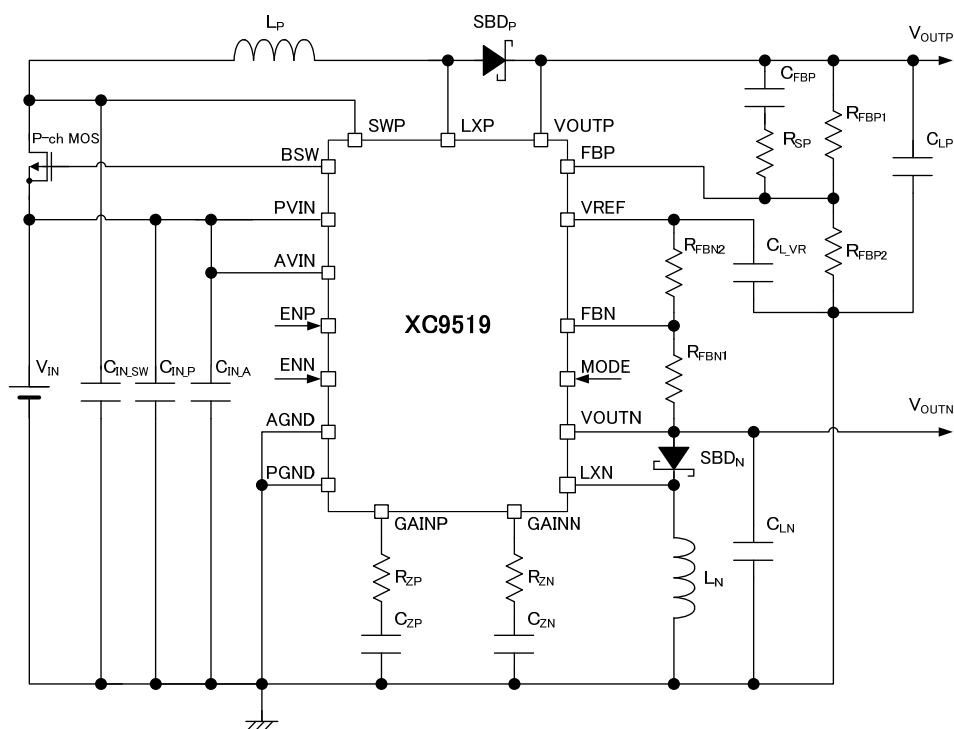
$L_P$

$SBD_P$

$V_{OUTP}$

$C_{FBP}$

$R_{FBP1}$

$R_{SP}$

$C_{LP}$

SWP

LXP

VOUTP

P-ch MOS

BSW

FBP

PVIN

VREF

$R_{FBN2}$

$C_{L\_VR}$

$R_{FBP2}$

AVIN

ENP

FBN

XC9519

$R_{FBN1}$

ENN

MODE

$V_{IN}$

$C_{IN\_SW}$

$C_{IN\_P}$

$C_{IN\_A}$

AGND

VOUTN

$V_{OUTN}$

$SBD_N$

PGND

LXN

GAINP

GAINN

$C_{LN}$

$R_{ZP}$

$R_{ZN}$

$L_N$

$C_{ZP}$

$C_{ZN}$